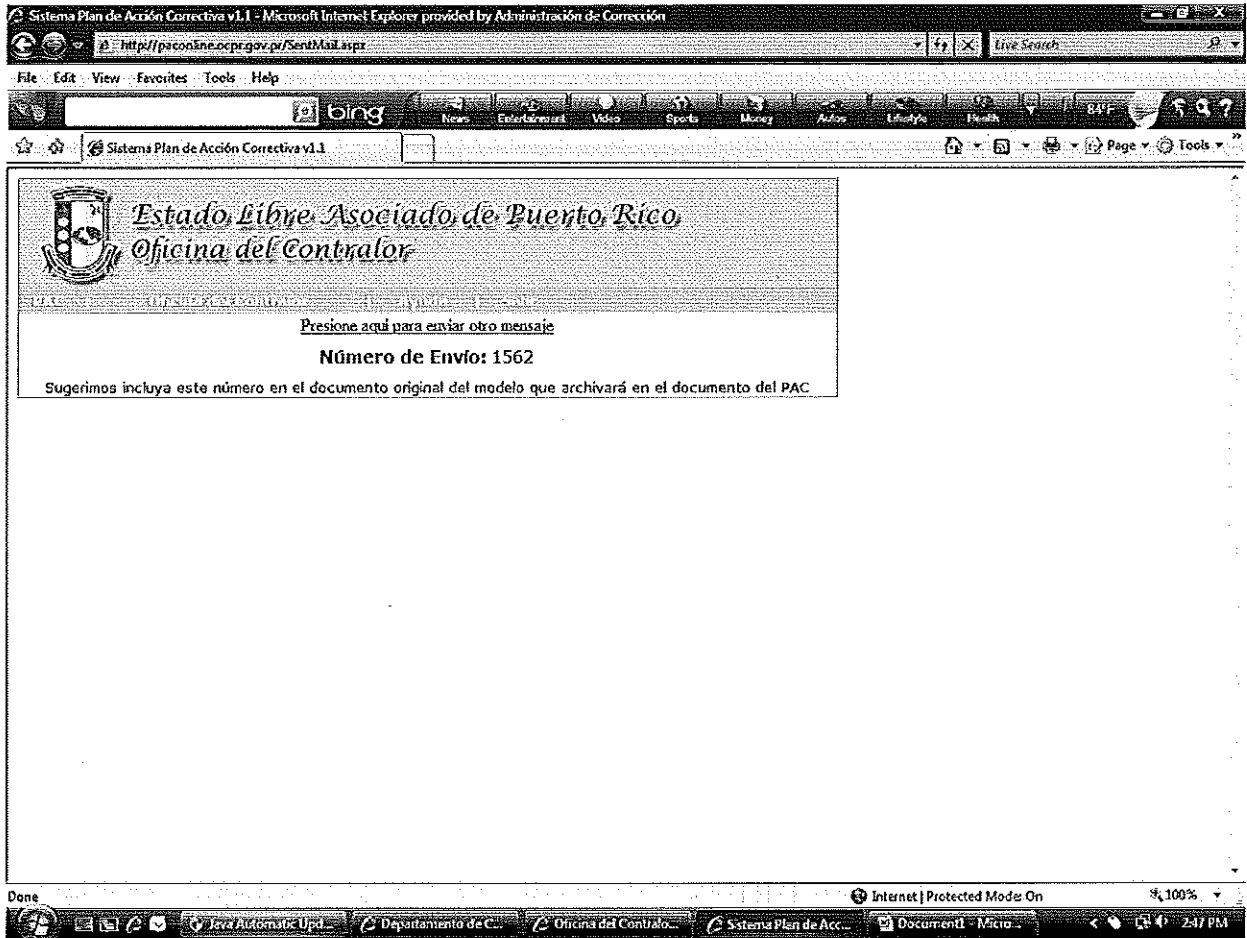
Sistema Plan de Acción Correctiva v1.1 - Microsoft Internet Explorer provided by Administración de Corrección

http://paconline.ocpr.gov.pr/SentMail.aspx

Live Search

File Edit View Favorites Tools Help

bing News Entertainment Video Sports Money Autos Lifestyle Health 84°F

Sistema Plan de Acción Correctiva v1.1

Page Tools

Estado Libre Asociado de Puerto Rico
Oficina del Contralor

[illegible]

Presione aquí para enviar otro mensaje

Número de Envío: 1562

Sugerimos incluya este número en el documento original del modelo que archivará en el documento del PAC

Done

Internet | Protected Mode: On

100%

Java Automatic Upd... Departamento de C... Oficina del Contralo... Sistema Plan de Acc... Document1 - Micro...

2:47 PM